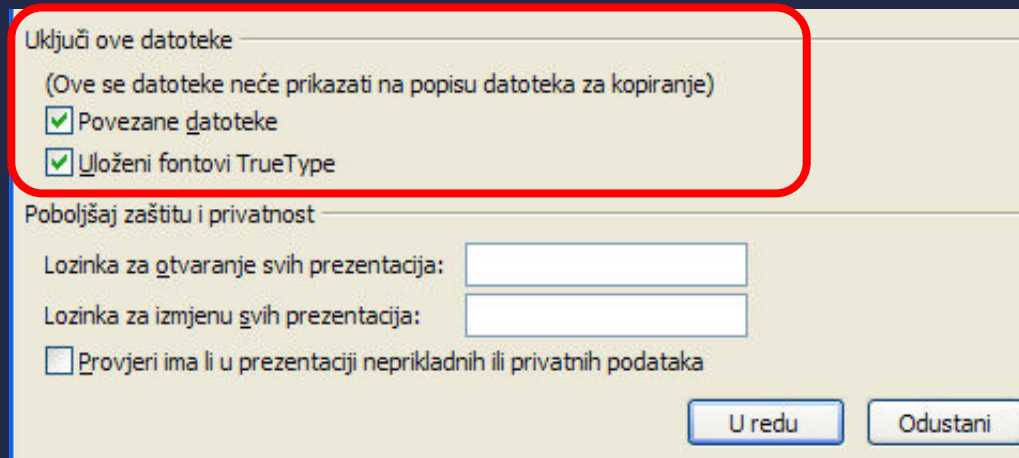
Uključi ove datoteke

(Ove se datoteke neće prikazati na popisu datoteka za kopiranje)

Povezane datoteke

Uloženi fontovi TrueType

Poboljšaj zaštitu i privatnost

Lozinka za otvaranje svih prezentacija:

Lozinka za izmjenu svih prezentacija:

Provjeri ima li u prezentaciji neprikladnih ili privatnih podataka

U redu

Odustani